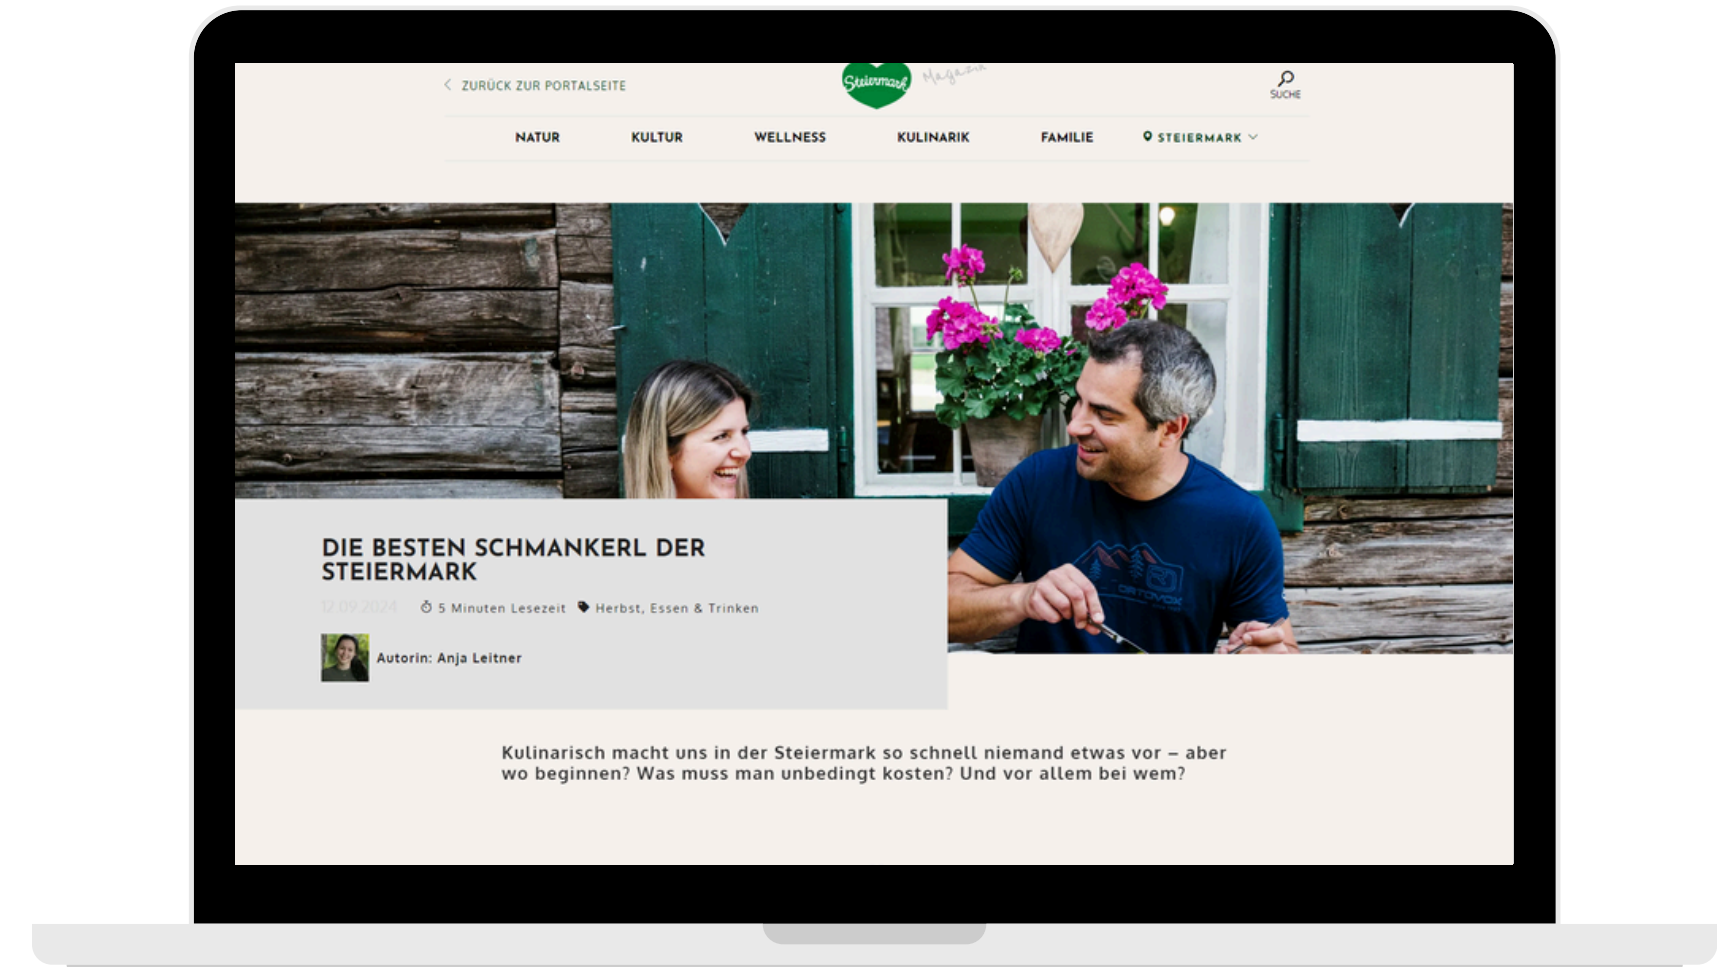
ZURÜCK ZUR PORTALSEITE

Steiermark Magazin

SUCHE

NATUR KULTUR WELLNESS KULINARIK FAMILIE STEIERMARK

DIE BESTEN SCHMANKERL DER STEIERMARK

12.09.2024 5 Minuten Lesezeit Herbst, Essen & Trinken

Autorin: Anja Leitner

Kulinarisch macht uns in der Steiermark so schnell niemand etwas vor – aber wo beginnen? Was muss man unbedingt kosten? Und vor allem bei wem?